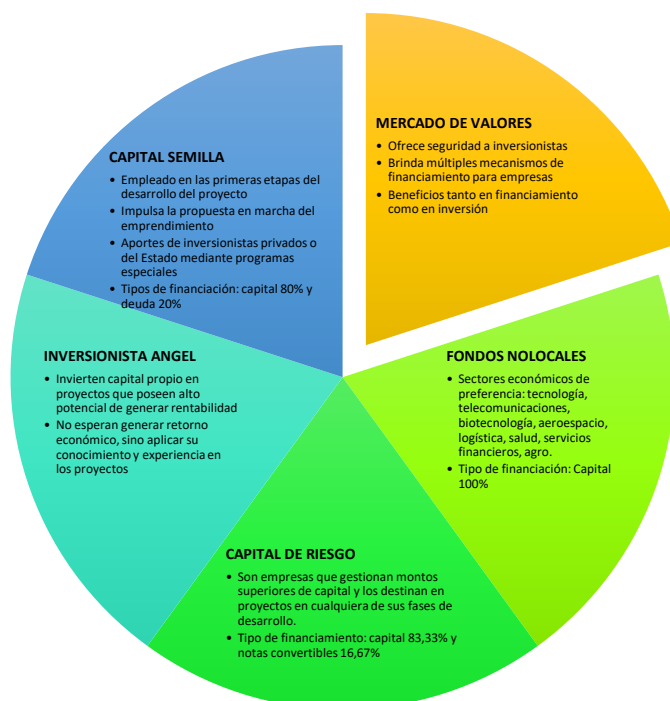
MERCADO DE VALORES

• Ofrece seguridad a inversionistas
• Brinda múltiples mecanismos de financiamiento para empresas
• Beneficios tanto en financiamiento como en inversión

CAPITAL SEMILLA

• Empleado en las primeras etapas del desarrollo del proyecto
• Impulsa la propuesta en marcha del emprendimiento
• Aportes de inversionistas privados o del Estado mediante programas especiales
• Tipos de financiación: capital 80% y deuda 20%

INVERSIONISTA ANGEL

• Invierten capital propio en proyectos que poseen alto potencial de generar rentabilidad
• No esperan generar retorno económico, sino aplicar su conocimiento y experiencia en los proyectos

FONDOS NOLOCALES

• Sectores económicos de preferencia: tecnología, telecomunicaciones, biotecnología, aeroespacio, logística, salud, servicios financieros, agro.
• Tipo de financiación: Capital 100%

CAPITAL DE RIESGO

• Son empresas que gestionan montos superiores de capital y los destinan en proyectos en cualquiera de sus fases de desarrollo.
• Tipo de financiamiento: capital 83,33% y notas convertibles 16,67%